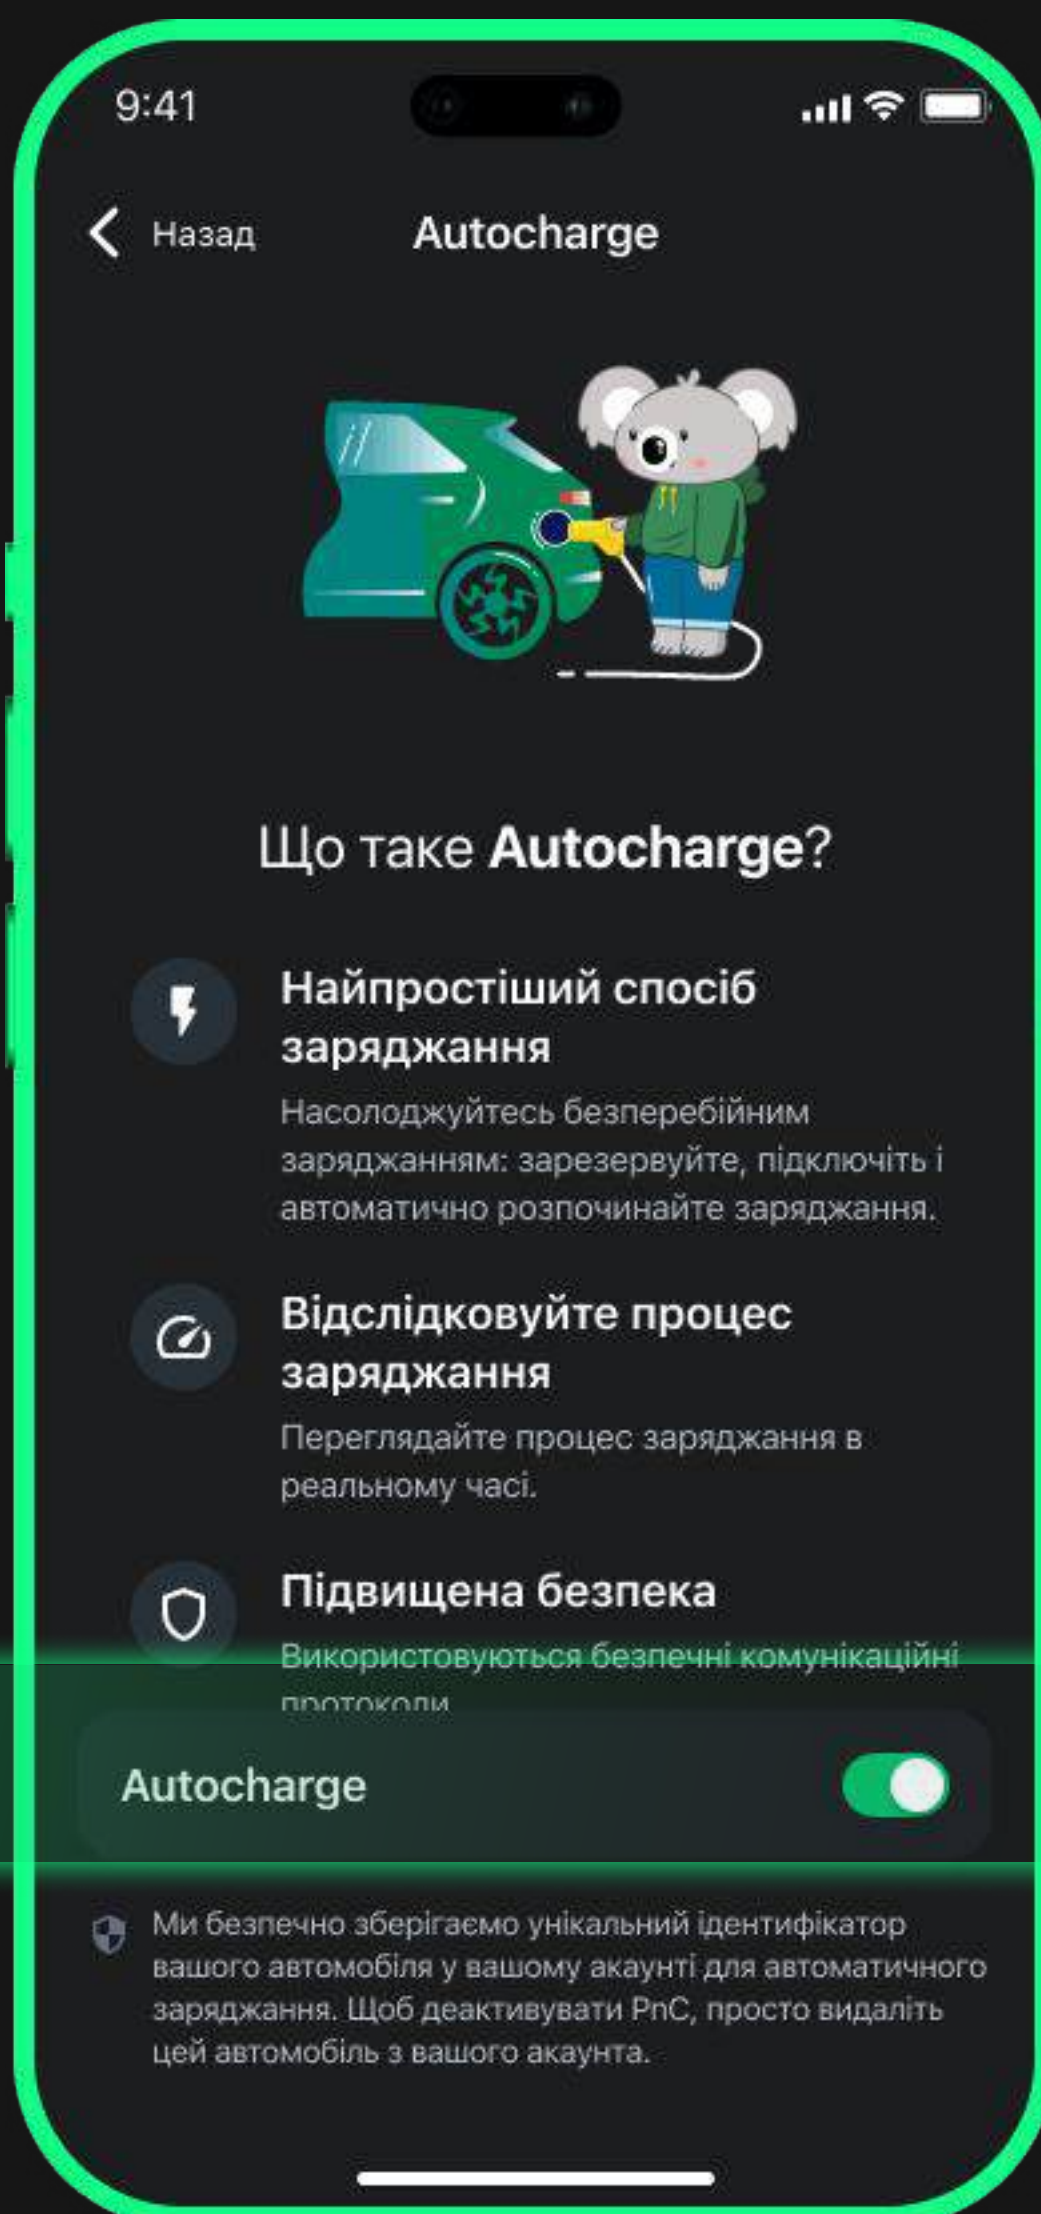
9:41

Назад

Autocharge

Що таке Autocharge?

Найпростіший спосіб заряджання

Насолоджуйтесь безперебійним заряджанням: зарезервуйте, підключіть і автоматично розпочинайте заряджання.

Відслідковуйте процес заряджання

Переглядайте процес заряджання в реальному часі.

Підвищена безпека

Використовуються безпечні комунікаційні протоколи

Autocharge

Ми безпечно зберігаємо унікальний ідентифікатор вашого автомобіля у вашому акаунті для автоматичного заряджання. Щоб деактивувати PnC, просто видаліть цей автомобіль з вашого акаунта.